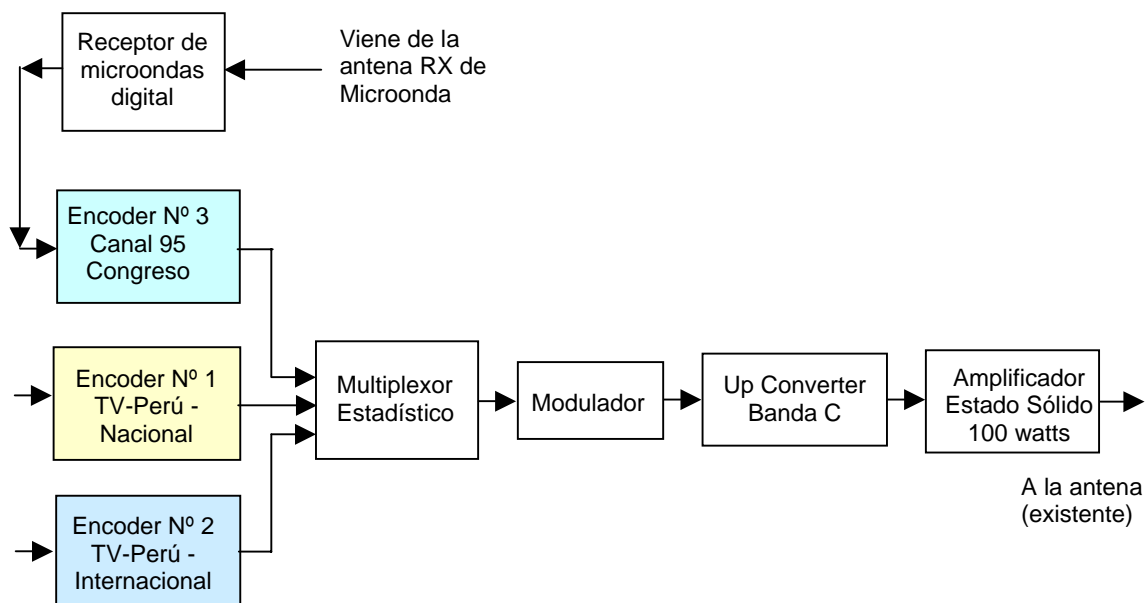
Receptor de microondas digital

Viene de la antena RX de Microonda

Encoder Nº 3 Canal 95 Congreso

Encoder Nº 1 TV-Perú - Nacional

Encoder Nº 2 TV-Perú - Internacional

Multiplexor Estadístico

Modulador

Up Converter Banda C

Amplificador Estado Sólido 100 watts

A la antena (existente)